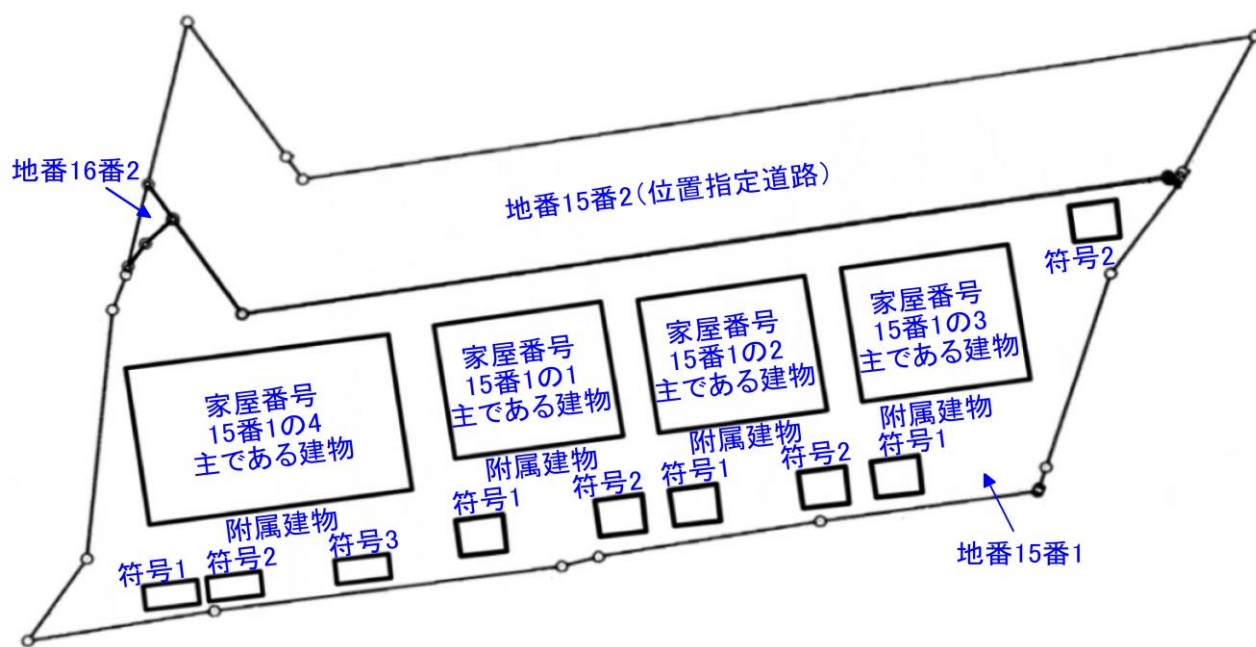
地番16番2

地番15番2(位置指定道路)

符号2

家屋番号
15番1の4
主である建物

家屋番号
15番1の1
主である建物

家屋番号
15番1の2
主である建物

家屋番号
15番1の3
主である建物

附属建物
符号1
符号2
符号3

附属建物
符号1
符号2

附属建物
符号1
符号2

附属建物
符号1

地番15番1